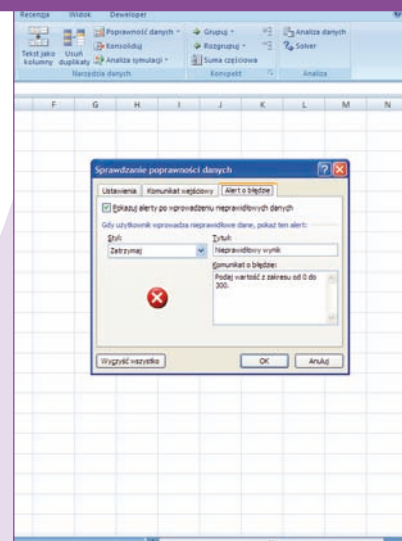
Recenzja Widok Developer

Tekst jako kolumny
Usuń duplikaty
Poprawność danych
Konsoliduj
Analiza symulacji
Narzędzia danych

Grupuj
Rozgrupuj
Suma częściowa
Konspekt

Analiza danych
Solver
Analiza

F G H I J K L M N

Sprawdzanie poprawności danych

Ustawienia | Komunikat wejściowy | Alert o błędzie

Pokazuj alerty po wprowadzeniu nieprawidłowych danych

Gdy użytkownik wprowadza nieprawidłowe dane, pokaż ten alert:

Styl:
Zatrzymaj

Tytuł:
Nieprawidłowy wynik

Komunikat o błędzie:
Podaj wartość z zakresu od 0 do 300.

Wyczyść wszystko

OK Anuluj